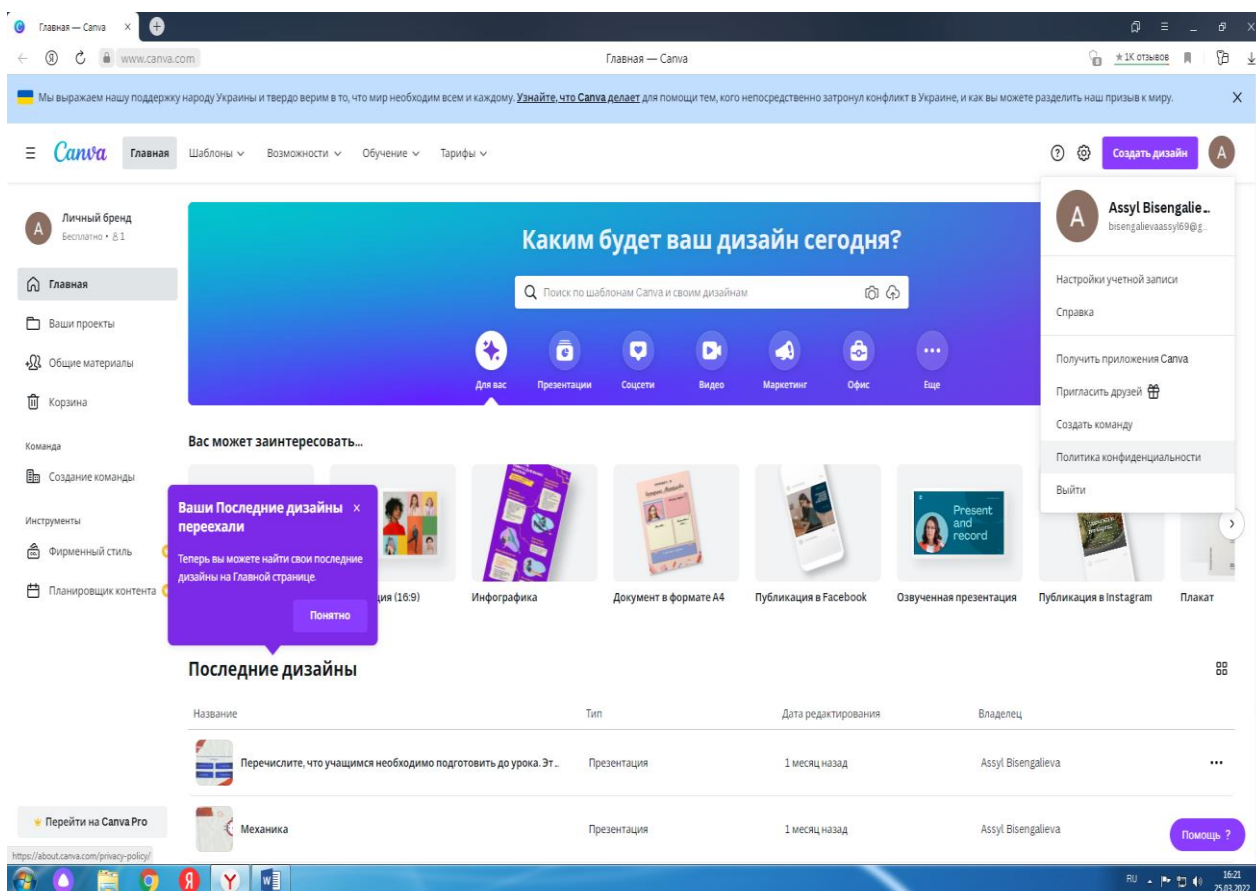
Главная — Canva ×

www.canva.com

Главная — Canva

★1К отзывов

Мы выражаем нашу поддержку народу Украины и твердо верим в то, что мир необходим всем и каждому. Узнайте, что Canva делает для помощи тем, кого непосредственно затронул конфликт в Украине, и как вы можете разделить наш призыв к миру. X

Canva Главная Шаблоны Возможности Обучение Тарифы

Создать дизайн A

Личный бренд
Бесплатно • 1

Главная
Ваши проекты
Общие материалы
Корзина

Команда
Создание команды

Инструменты
Фирменный стиль
Планировщик контента

Каким будет ваш дизайн сегодня?

Поиск по шаблонам Canva и своим дизайнам

Для вас Презентации Соцсети Видео Маркетинг Офис Еще

Вас может заинтересовать...

Ваши Последние дизайны переехали ×

Теперь вы можете найти свои последние дизайны на Главной странице.

Понятно

ция (16:9) Инфографика Документ в формате A4 Публикация в Facebook Озвученная презентация Публикация в Instagram Плакат

Present and record

Assyl Bisengalie...
bisengalievaassyl69@g...

Настройки учетной записи
Справка
Получить приложения Canva
Пригласить друзей
Создать команду
Политика конфиденциальности
Выйти

Последние дизайны

| Название | Тип | Дата редактирования | Владелец |
|---|---|---|---|
| Перечислите, что учащимся необходимо подготовить до урока. Эт... | Презентация | 1 месяц назад | Assyl Bisengalieva |
| Механика | Презентация | 1 месяц назад | Assyl Bisengalieva |

Перейти на Canva Pro

Помощь ?

https://about.canva.com/privacy-policy/

RU 16:21 25.03.2022